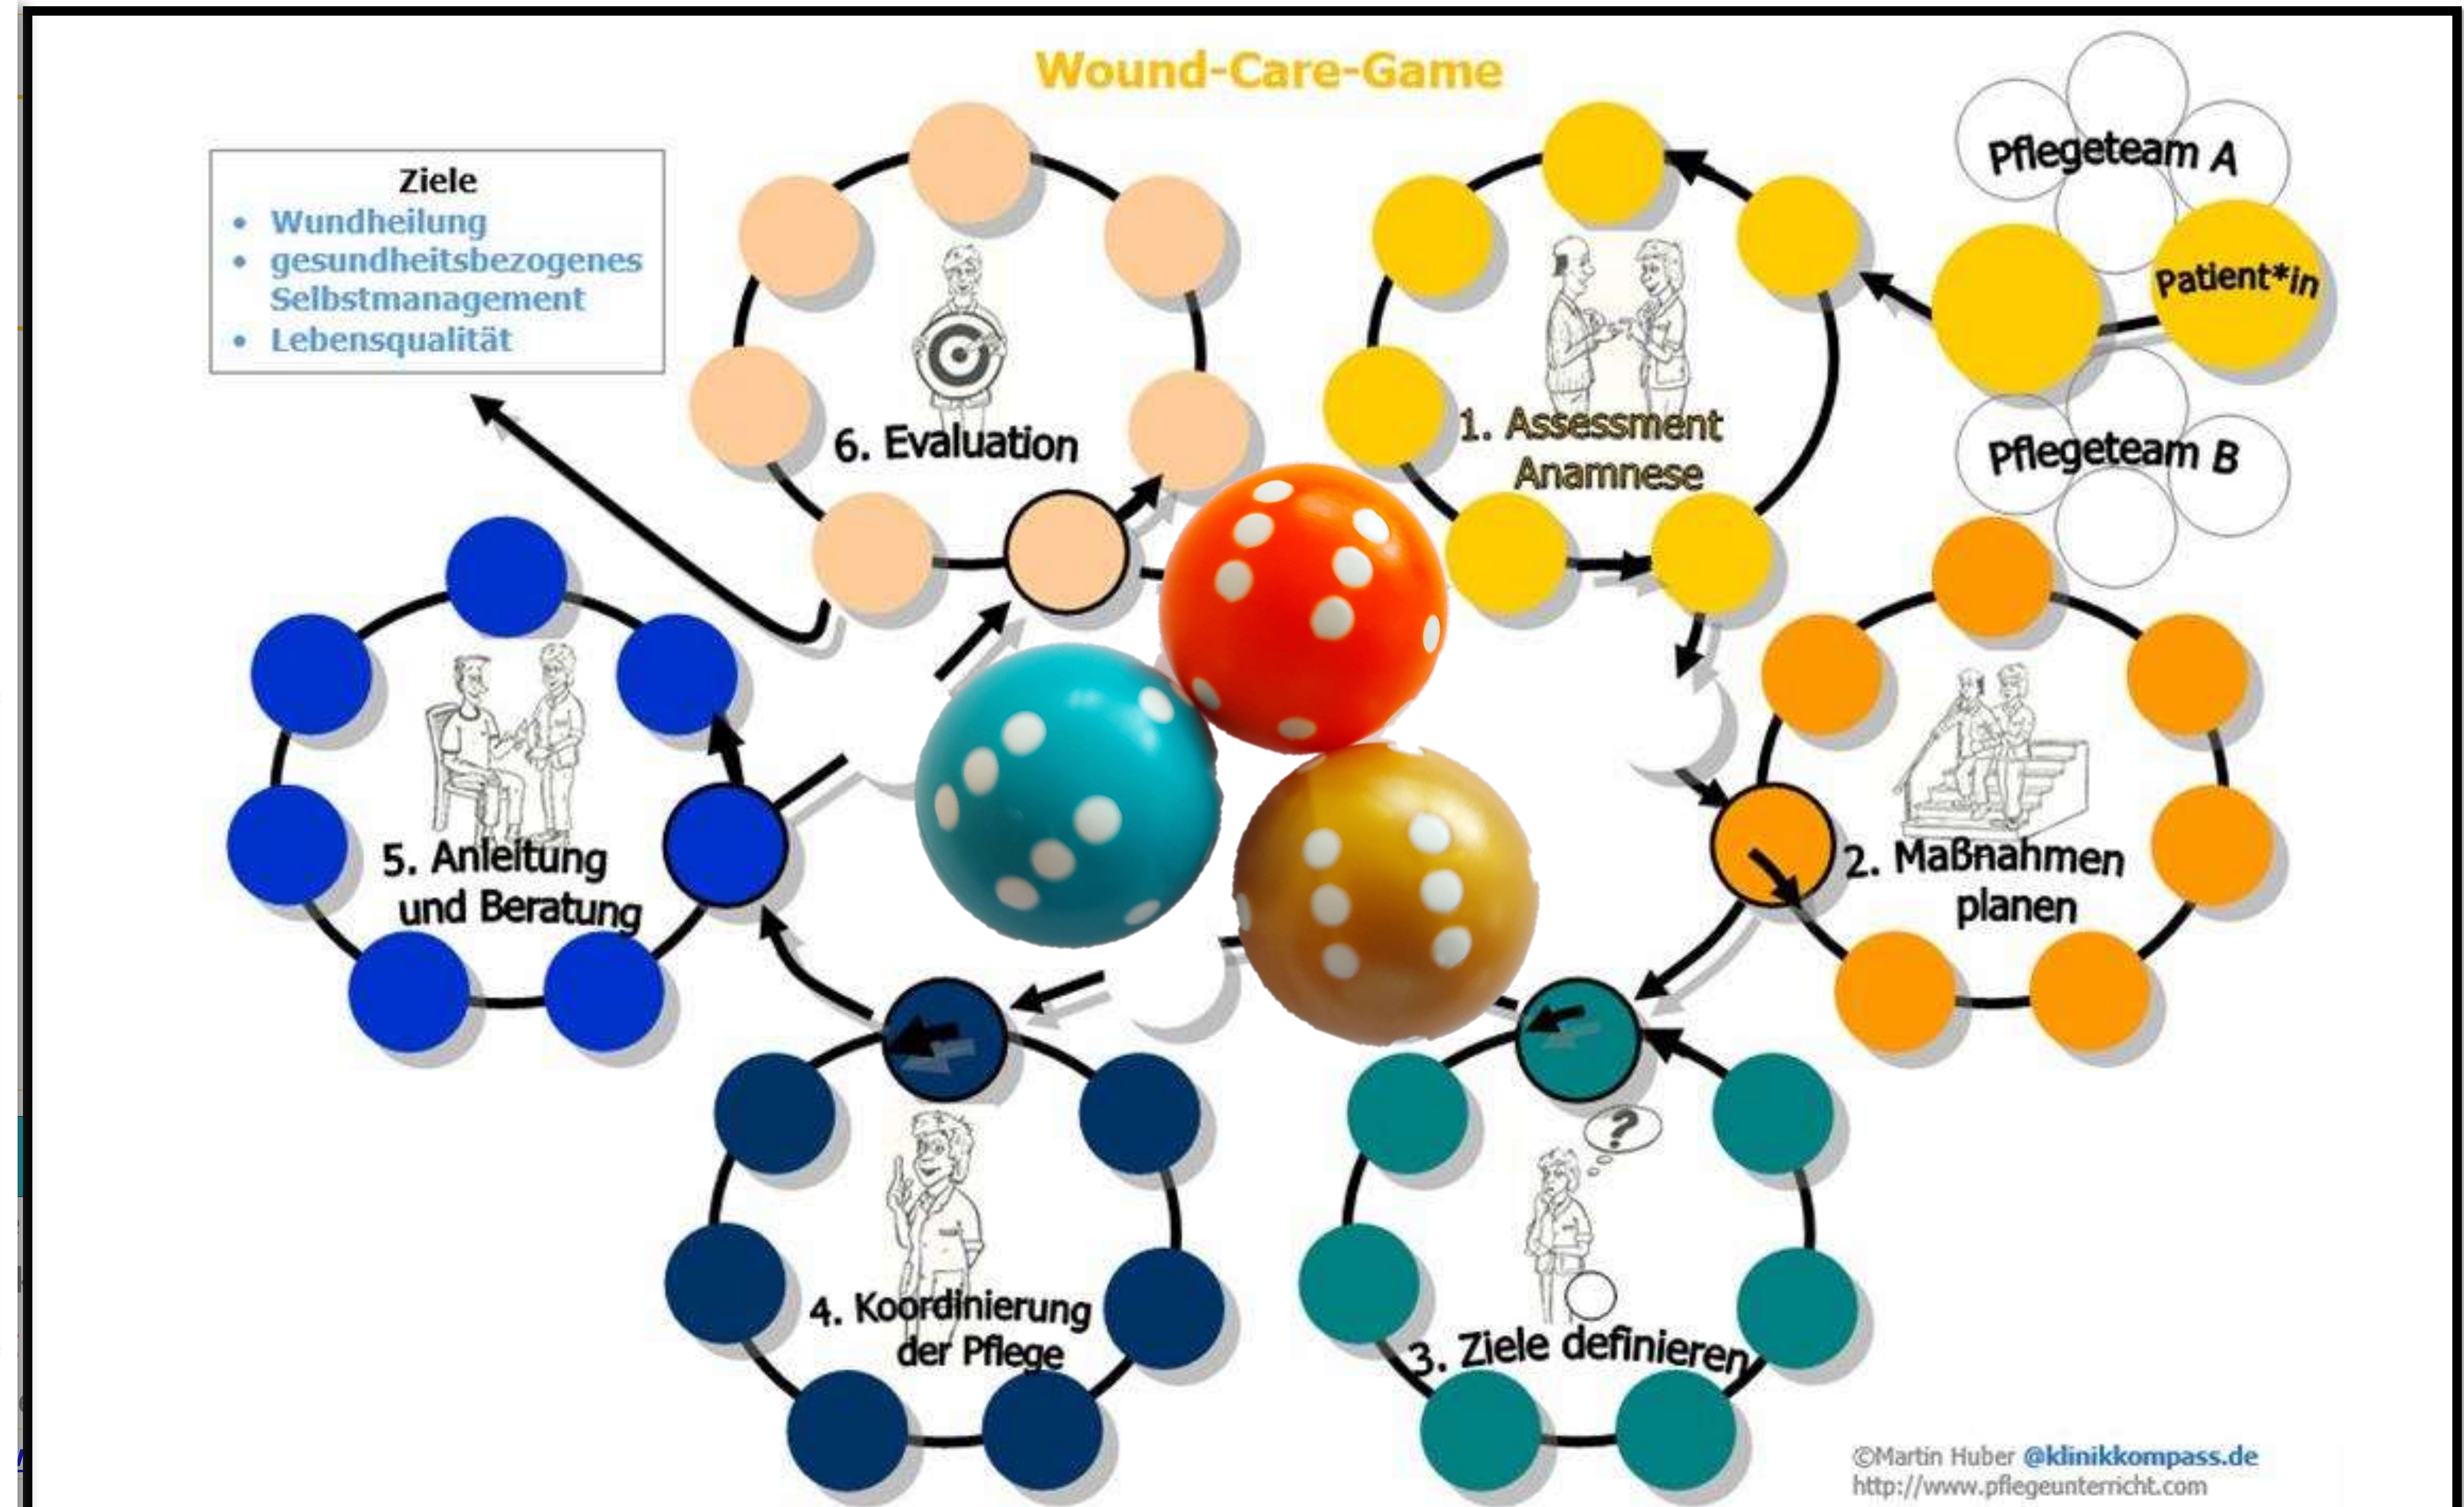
Wound-Care-Game

Ziele
- Wundheilung
- gesundheitsbezogenes Selbstmanagement
- Lebensqualität

Pflegeteam A

Patient*in

Pflegeteam B

1. Assessment Anamnese

2. Maßnahmen planen

3. Ziele definieren

4. Koordinierung der Pflege

5. Anleitung und Beratung

6. Evaluation

©Martin Huber @klinikkompass.de
http://www.pflegeunterricht.com